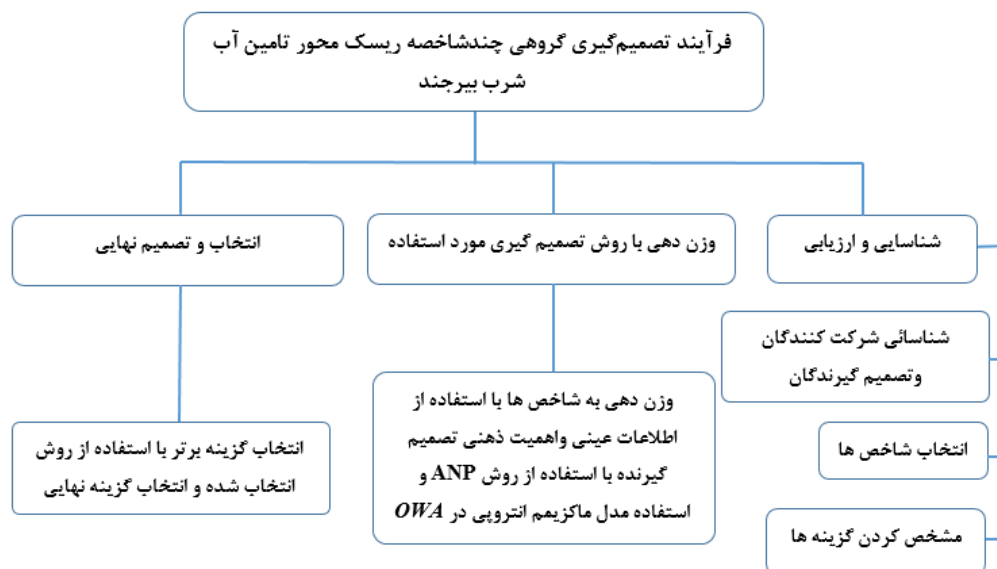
فرآیند تصمیم‌گیری گروهی چندشاخصه ریسک محور تامین آب شرب بیرجند

شناسایی و ارزیابی

وزن دهی با روش تصمیم گیری مورد استفاده

انتخاب و تصمیم نهایی

شناسائی شرکت کنندگان وتصمیم گیرندگان

انتخاب شاخص ها

مشخص کردن گزینه ها

وزن دهی به شاخص ها با استفاده از اطلاعات عینی واهمیت ذهنی تصمیم گیرنده با استفاده از روش ANP و استفاده مدل ماکزیمم انتروپی در OWA

انتخاب گزینه برتر با استفاده از روش انتخاب شده و انتخاب گزینه نهایی